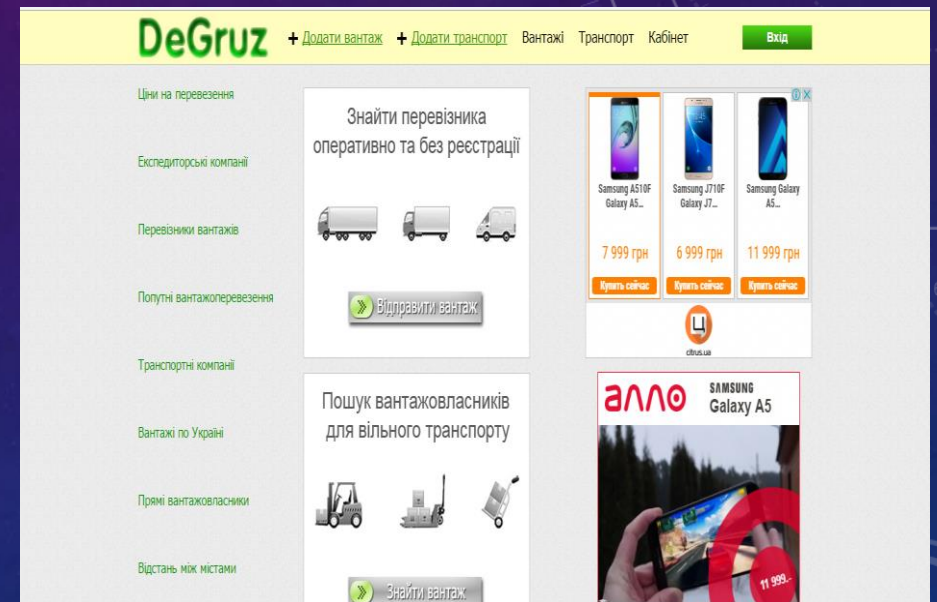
DeGruz + Додати вантаж + Додати транспорт Вантажі Транспорт Кабінет Вхід

Ціни на перевезення

Експедиторські компанії

Перевізники вантажів

Попутні вантажоперевезення

Транспортні компанії

Вантажі по Україні

Прямі вантажовласники

Відстань між містами

Знайти перевізника оперативно та без реєстрації

Відправити вантаж

Пошук вантажовласників для вільного транспорту

Знайти вантаж

Samsung A510F Galaxy A5...
7 999 грн
Купить сейчас

Samsung J710F Galaxy J7...
6 999 грн
Купить сейчас

Samsung Galaxy A5...
11 999 грн
Купить сейчас

citrus.ua

алло SAMSUNG Galaxy A5

11 999.-